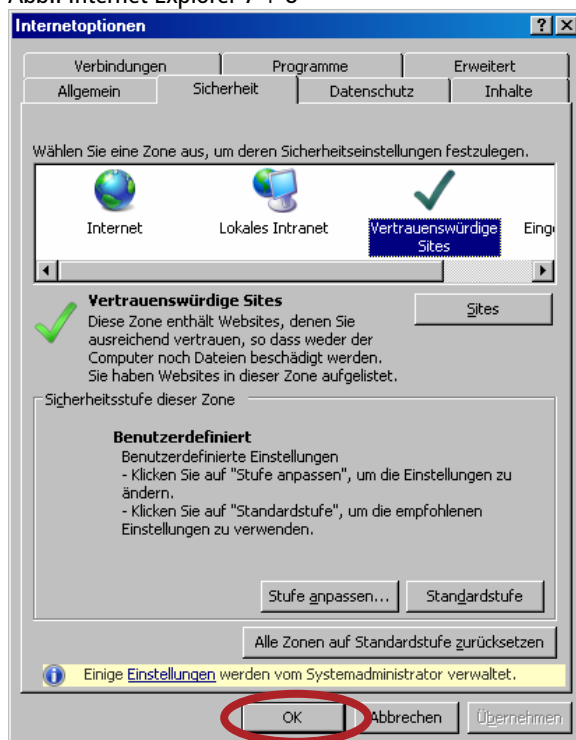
Abb.: Internet Explorer 7 + 8

Internetoptionen

? X

Verbindungen | Programme | Erweitert
Allgemein | Sicherheit | Datenschutz | Inhalte

Wählen Sie eine Zone aus, um deren Sicherheitseinstellungen festzulegen.

Internet
Lokales Intranet
Vertrauenswürdige Sites
Eing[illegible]

Vertrauenswürdige Sites
Diese Zone enthält Websites, denen Sie ausreichend vertrauen, so dass weder der Computer noch Dateien beschädigt werden. Sie haben Websites in dieser Zone aufgelistet.

Sites

Sicherheitsstufe dieser Zone

Benutzerdefiniert
Benutzerdefinierte Einstellungen
- Klicken Sie auf "Stufe anpassen", um die Einstellungen zu ändern.
- Klicken Sie auf "Standardstufe", um die empfohlenen Einstellungen zu verwenden.

Stufe anpassen...
Standardstufe

Alle Zonen auf Standardstufe zurücksetzen

Einige Einstellungen werden vom Systemadministrator verwaltet.

OK
Abbrechen
Übernehmen